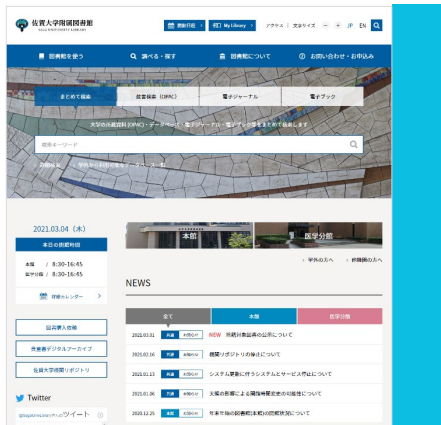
佐賀大学附属図書館
SAGA UNIVERSITY LIBRARY

開館日程 | My Library | アクセス | 文字サイズ - + | JP EN

図書館を使う | 調べる・探す | 図書館について | お問い合わせ・お申込み

まとめて検索 | 蔵書検索（OPAC） | 電子ジャーナル | 電子ブック

大学の所蔵資料（OPAC）・データベース・電子ジャーナル・電子ブックをまとめて検索します

検索キーワード

2021.03.04（木）

本日の開館時間

本館 : 8:30-16:45
医学分館 : 8:30-16:45

開館カレンダー >

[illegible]

佐賀県デジタルアーカイブ

佐賀大学機関リポジトリ

Twitter

本館 | 医学分館

> 学外の方へ > 卒業生の方へ

NEWS

全て | 本館 | 医学分館

2021.03.01 | NEW 所蔵資料画像の公開について
2021.02.16 | 機関リポジトリの停止について
2021.02.13 | システム更新に伴うシステムとサービス停止について
2021.01.06 | 天候の影響による開館時間変更のお知らせについて
2020.12.25 | 年末年始の図書館（本館）の開館状況について